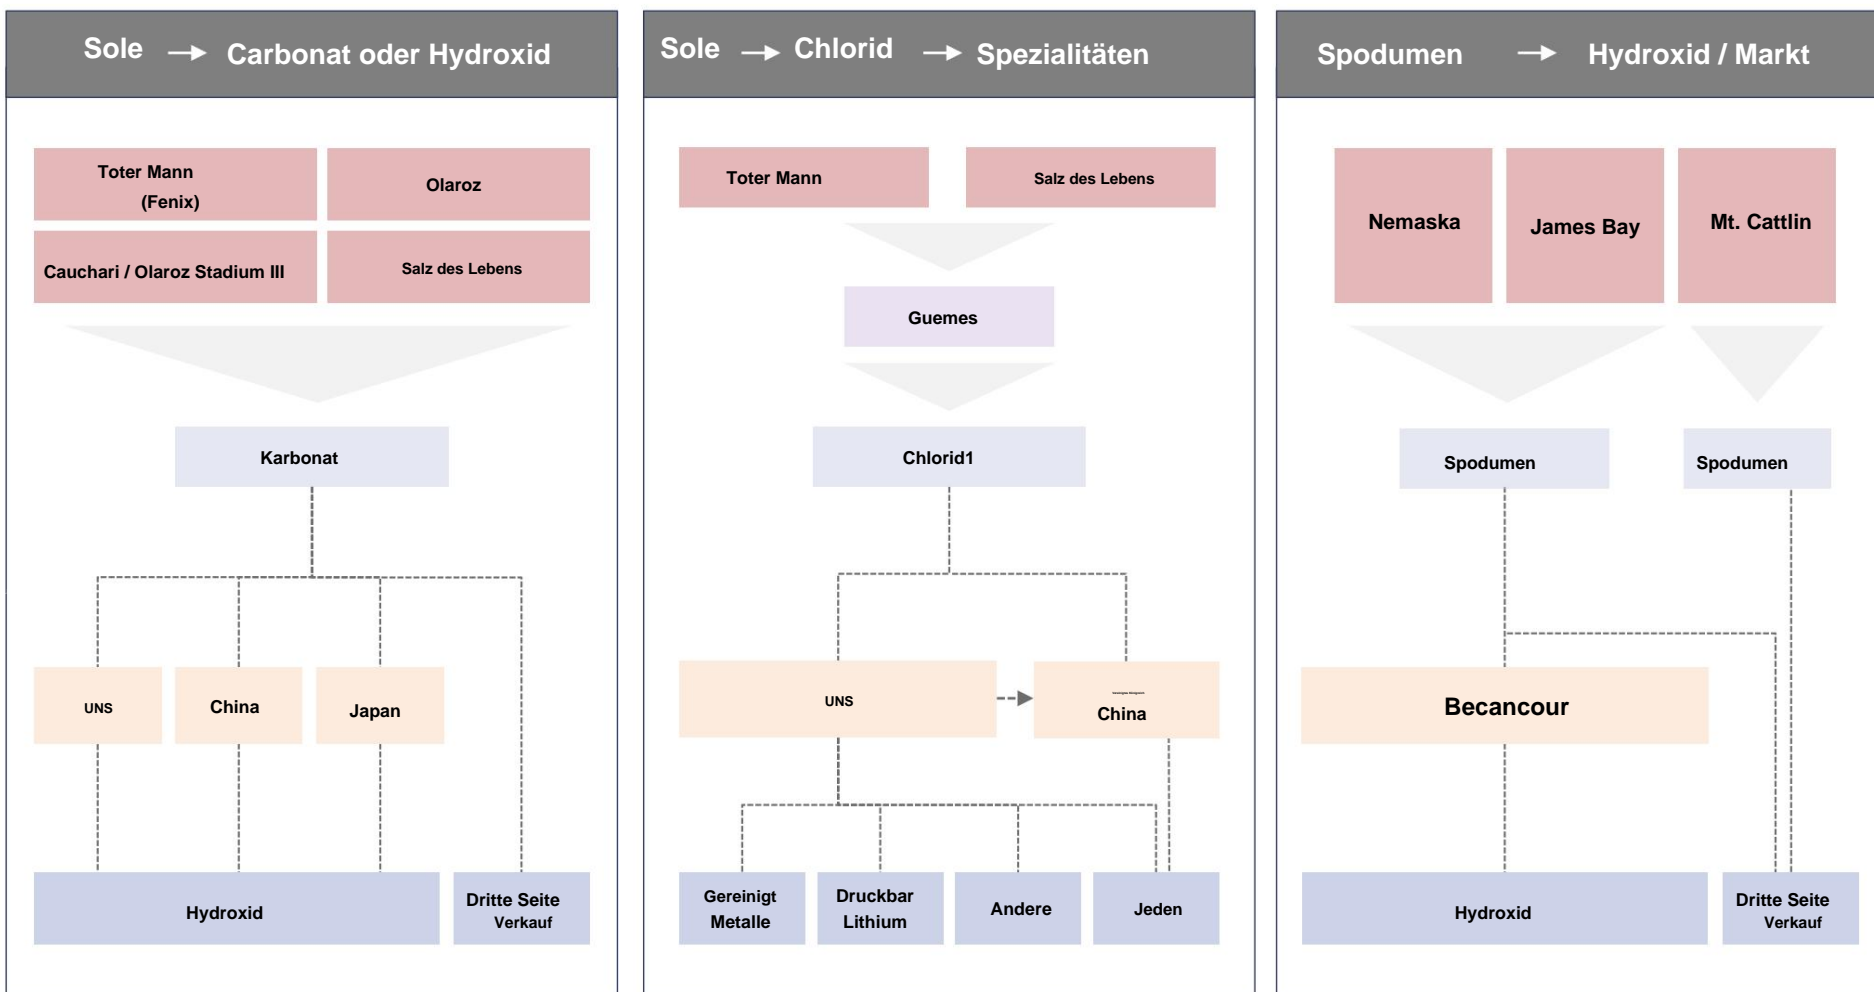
Sole → Carbonat oder Hydroxid

Toter Mann (Fenix)

Olaroz

Cauchari / Olaroz Stadium III

Salz des Lebens

Karbonat

UNS

China

Japan

Hydroxid

Dritte Seite Verkauf

Sole → Chlorid → Spezialitäten

Toter Mann

Salz des Lebens

Guemes

Chlorid1

UNS

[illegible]

China

Gereinigt Metalle

Druckbar Lithium

Andere

Jeden

Spodumen → Hydroxid / Markt

Nemaska

James Bay

Mt. Cattlin

Spodumen

Spodumen

Becancour

Hydroxid

Dritte Seite Verkauf